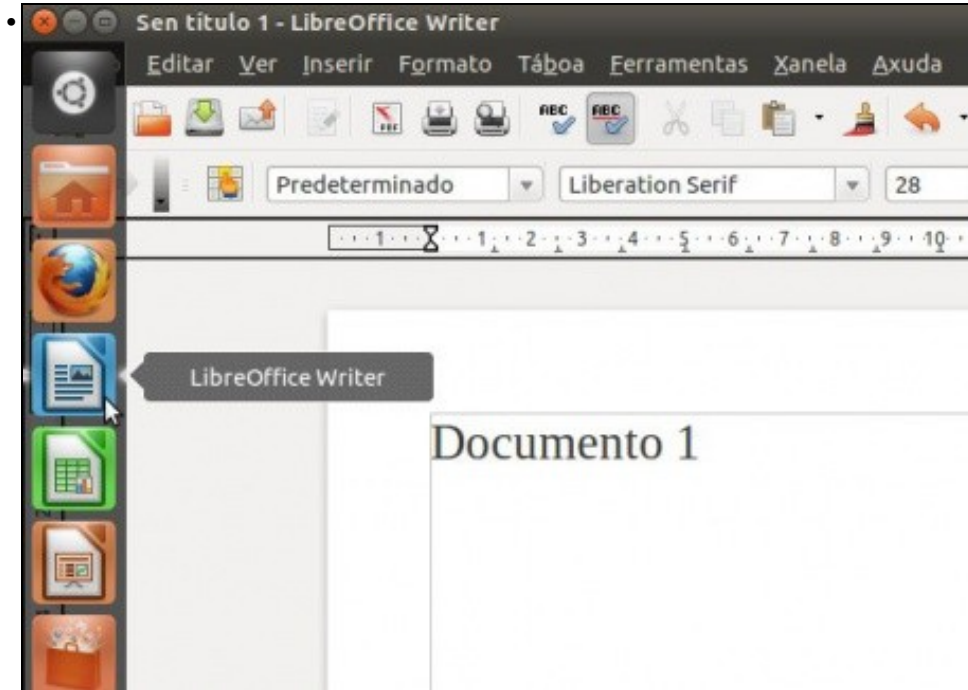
Sen título 1 - LibreOffice Writer

Editar Ver Inserir Formato Táboa Ferramentas Xanela Axuda

Predeterminado

Liberation Serif

28

1 · 1 · 2 · 3 · 4 · 5 · 6 · 7 · 8 · 9 · 10

LibreOffice Writer

Documento 1